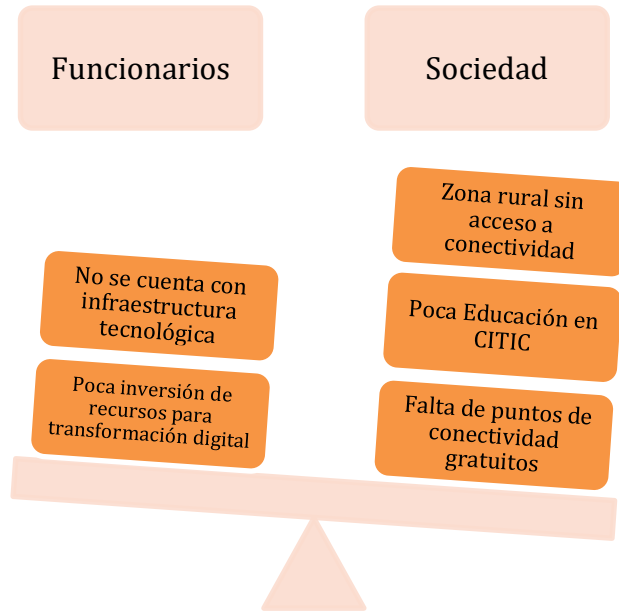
Funcionarios

Sociedad

No se cuenta con infraestructura tecnológica

Poca inversión de recursos para transformación digital

Zona rural sin acceso a conectividad

Poca Educación en CITIC

Falta de puntos de conectividad gratuitos